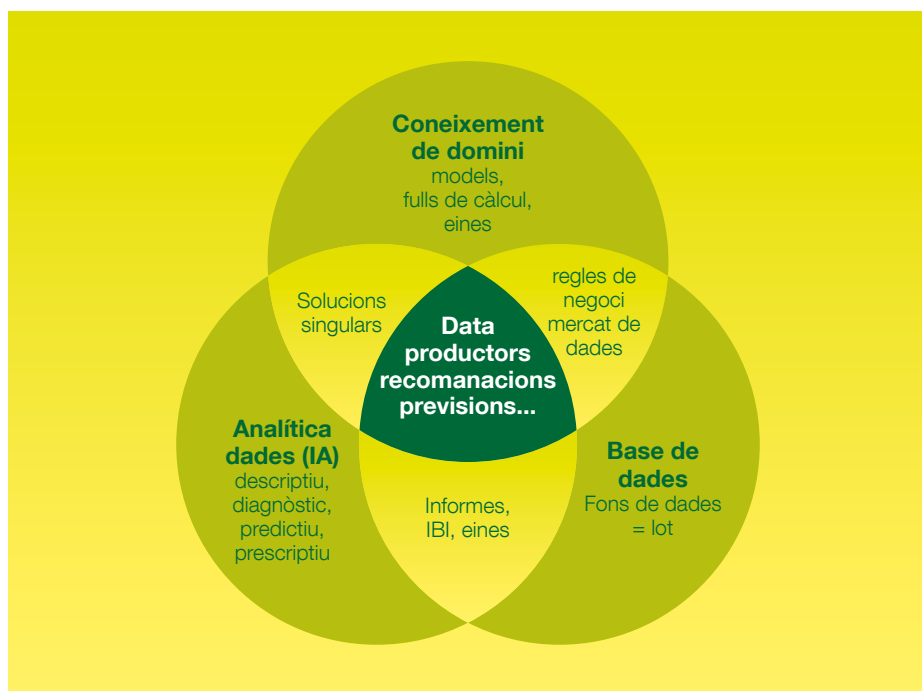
Coneixement de domini
models, fulls de càlcul, eines

Solucions singulars

regles de negoci mercat de dades

Data productors recomanacions previsions...

Analítica dades (IA)
descriptiu, diagnòstic, predictiu, prescriptiu

Informes, IBI, eines

Base de dades
Fons de dades = lot